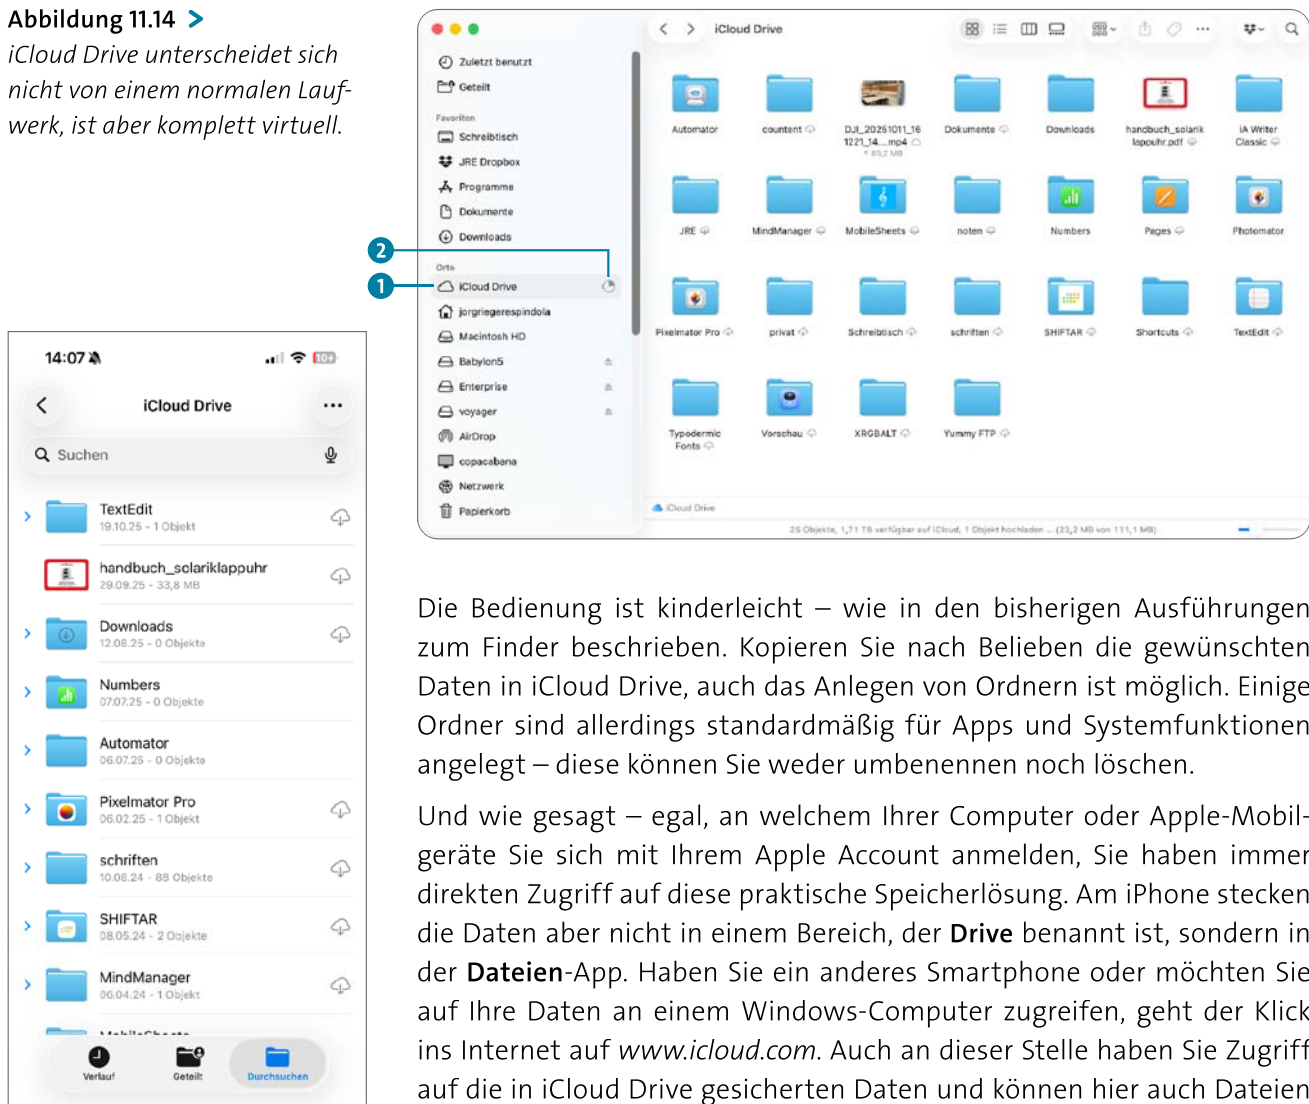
Abbildung 11.14 >
iCloud Drive unterscheidet sich nicht von einem normalen Laufwerk, ist aber komplett virtuell.

iCloud Drive

Zuletzt benutzt
Geteilt
Favoriten
Schreibtisch
JRE Dropbox
Programme
Dokumente
Downloads
Orte
iCloud Drive
jorgriegerespindola
Macintosh HD
Babylon5
Enterprise
voyager
AirDrop
copacabana
Netzwerk
Papierkorb

Automator
content
DJI_20251011_16 1221_14....mp4
Dokumente
Downloads
handbuch_solarik lappuhr.pdf
iA Writer Classic
JRE
MindManager
MobileSheets
noten
Numbers
Pages
Photomator
Pixelmator Pro
privat
Schreibtisch
schriften
SHIFTAR
Shortcuts
TextEdit
Typodermic Fonts
Vorschau
XRGBALT
Yummy FTP

Cloud Drive
25 Objekte, 1,71 TB verfügbar auf iCloud, 1 Objekt hochladen ... (23,2 MB von 111,1 MB)

2
1

14:07
iCloud Drive
Suchen
TextEdit
19.10.25 - 1 Objekt
handbuch_solariklappuhr
29.09.25 - 33,8 MB
Downloads
12.08.25 - 0 Objekte
Numbers
07.07.25 - 0 Objekte
Automator
06.07.25 - 0 Objekte
Pixelmator Pro
06.02.25 - 1 Objekt
schriften
10.08.24 - 88 Objekte
SHIFTAR
08.05.24 - 2 Objekte
MindManager
06.04.24 - 1 Objekt
Verlauf
Geteilt
Durchsuchen

Die Bedienung ist kinderleicht – wie in den bisherigen Ausführungen zum Finder beschrieben. Kopieren Sie nach Belieben die gewünschten Daten in iCloud Drive, auch das Anlegen von Ordnern ist möglich. Einige Ordner sind allerdings standardmäßig für Apps und Systemfunktionen angelegt – diese können Sie weder umbenennen noch löschen.

Und wie gesagt – egal, an welchem Ihrer Computer oder Apple-Mobilgeräte Sie sich mit Ihrem Apple Account anmelden, Sie haben immer direkten Zugriff auf diese praktische Speicherlösung. Am iPhone stecken die Daten aber nicht in einem Bereich, der **Drive** benannt ist, sondern in der **Dateien**-App. Haben Sie ein anderes Smartphone oder möchten Sie auf Ihre Daten an einem Windows-Computer zugreifen, geht der Klick ins Internet auf *www.icloud.com*. Auch an dieser Stelle haben Sie Zugriff auf die in iCloud Drive gesicherten Daten und können hier auch Dateien